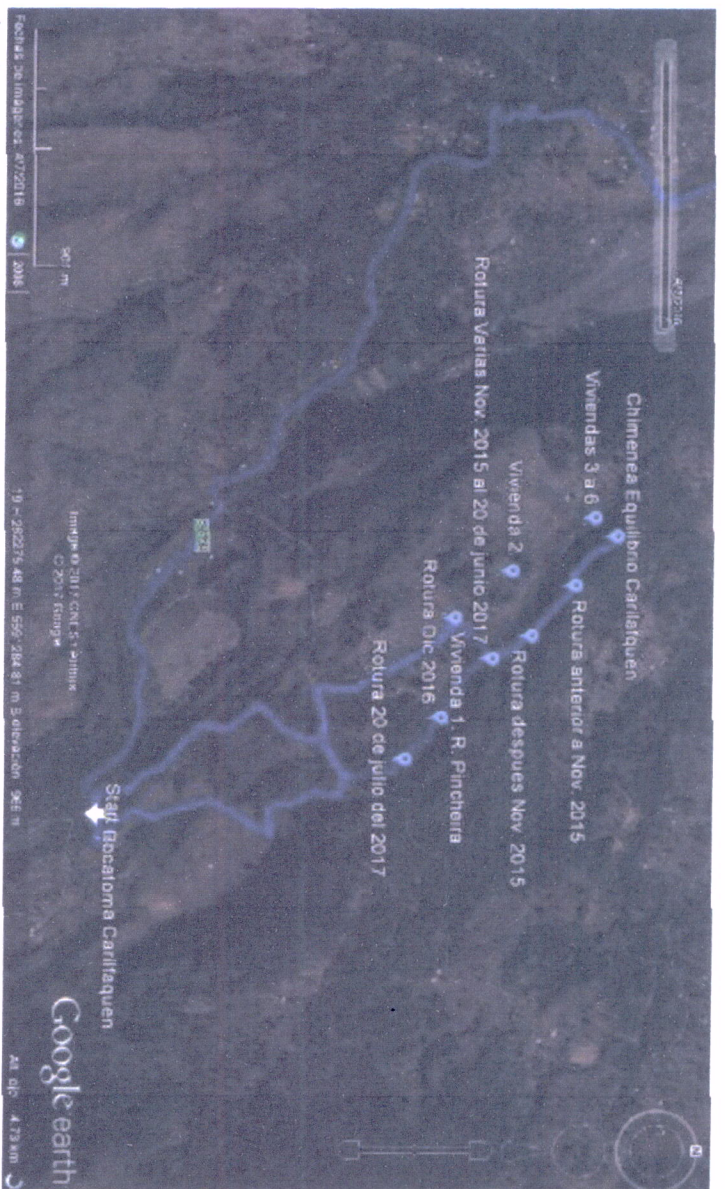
Chimenea Equilibrio Carilafquen
Viviendas 3 a 6
Vivienda 2
Rotura anterior a Nov. 2015
Rotura Varias Nov. 2015 al 20 de junio 2017
Rotura despues Nov 2015
Rotura Dic 2016
Vivienda 1, R. Pinchera
Rotura 20 de julio del 2017
Start Bocatoma Carilafquen
Google earth
Alt. ojo 4.73 km
N
Fechas de imágenes: 4/7/2016 2006
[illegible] m
Imagen © 2017 CNES / Airbus
© 2017 Google
19 H 282276.48 m E 5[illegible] 284.81 m S elevación 956 m
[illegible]